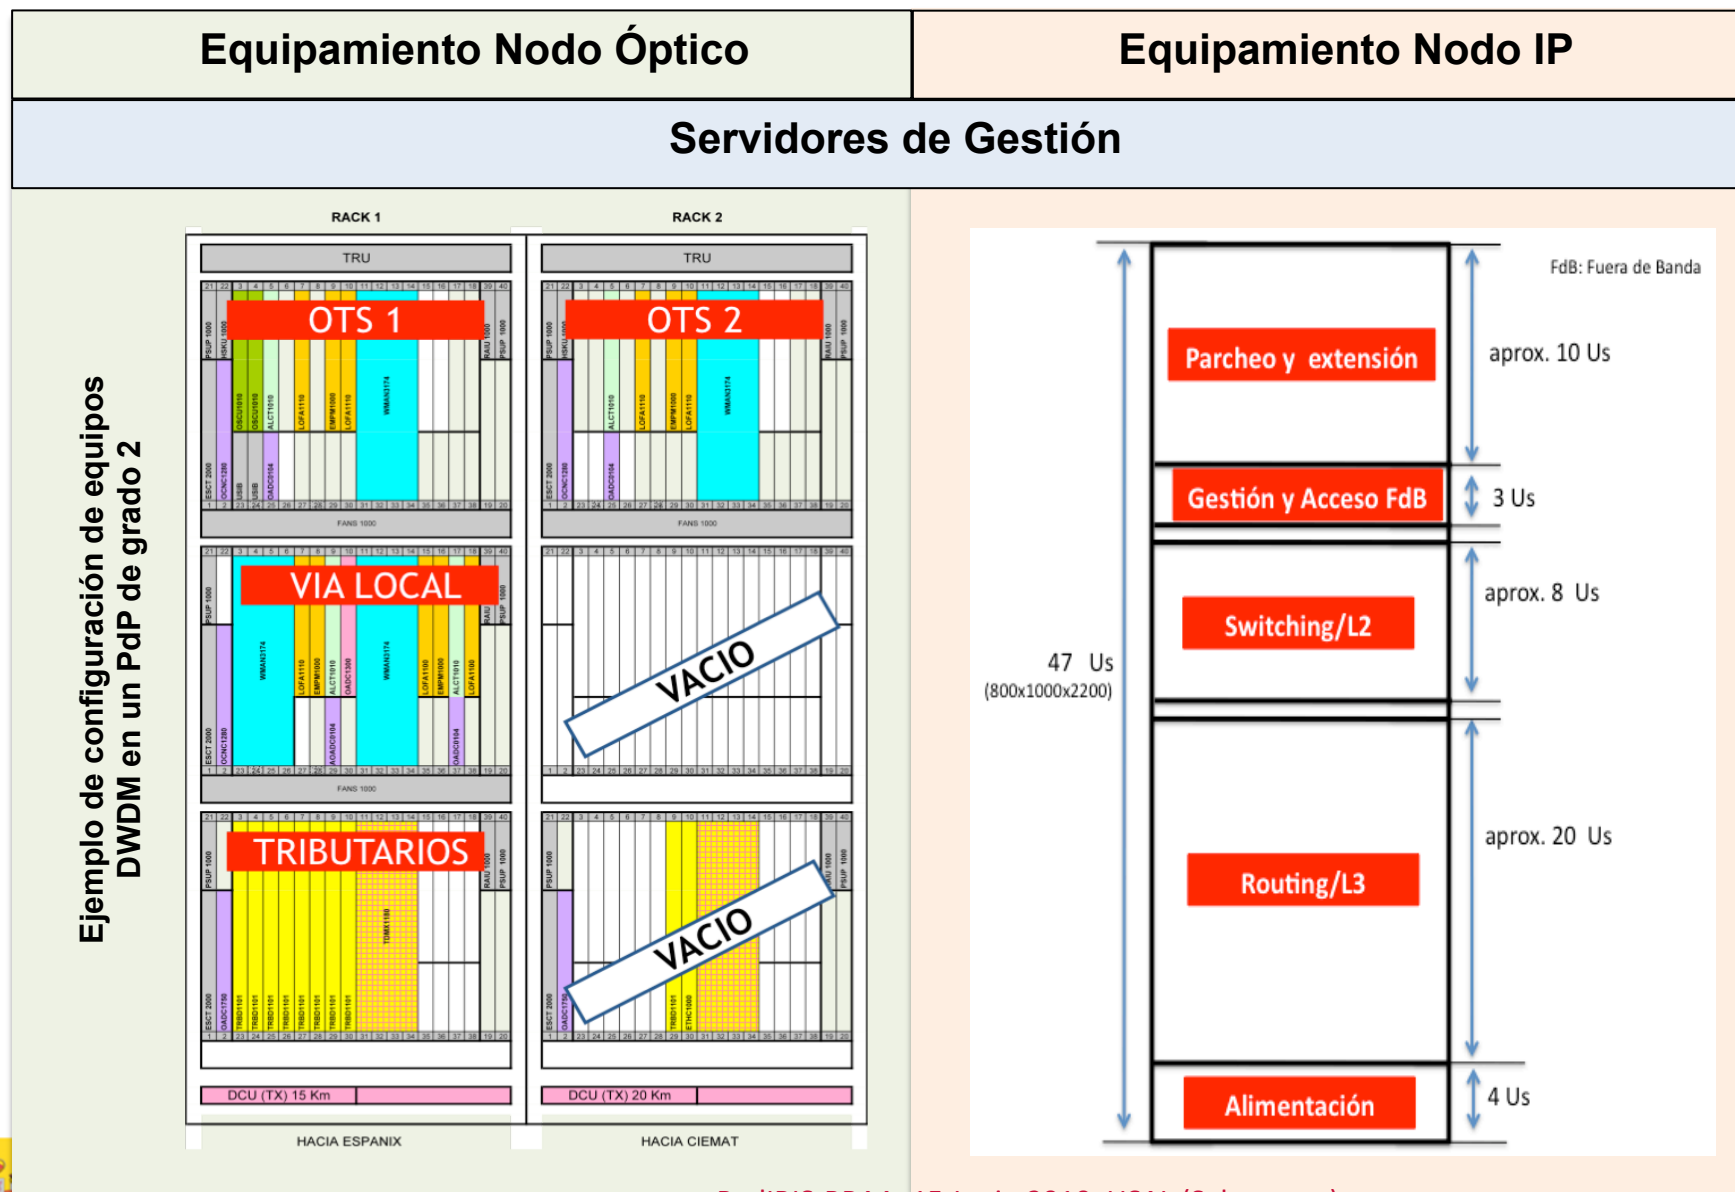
| Equipamiento Nodo Óptico | Equipamiento Nodo IP |
|---|---|

Servidores de Gestión

Ejemplo de configuración de equipos DWDM en un PdP de grado 2

RACK 1

TRU

OTS 1

PSUP 1000 HSKU 1000 OSCU1010 OSCU1010 ALCT1010 LOFA1110 EMPM1000 LOFA1110 WMAN3174 RAIU 1000 PSUP 1000

ESCT 2000 OCNC1280 USIB USIB OADC0104

FANS 1000

VIA LOCAL

PSUP 1000 WMAN3174 LOFA1110 EMPM1000 ALCT1010 OADC1300 WMAN3174 LOFA1100 EMPM1000 ALCT1010 LOFA1100 RAIU PSUP 1000

ESCT 2000 OCNC1280 AGADC0104 OADC0104

FANS 1000

TRIBUTARIOS

PSUP 1000 TDMX1100 RAIU 1000 PSUP 1000

ESCT 2000 OADC1750 TRBD1101 TRBD1101 TRBD1101 TRBD1101 TRBD1101 TRBD1101 TRBD1101 TRBD1101

DCU (TX) 15 Km

HACIA ESPANIX

RACK 2

TRU

OTS 2

PSUP 1000 HSKU 1000 ALCT1010 LOFA1110 EMPM1000 LOFA1110 WMAN3174 RAIU 1000 PSUP 1000

ESCT 2000 OCNC1280 OADC0104

FANS 1000

VACIO

VACIO

PSUP 1000 RAIU 1000 PSUP 1000

ESCT 2000 OADC1750 TRBD1101 ETHC1000

DCU (TX) 20 Km

HACIA CIEMAT

FdB: Fuera de Banda

Parcheo y extensión

aprox. 10 Us

Gestión y Acceso FdB

3 Us

Switching/L2

aprox. 8 Us

47 Us
(800x1000x2200)

Routing/L3

aprox. 20 Us

Alimentación

4 Us

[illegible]